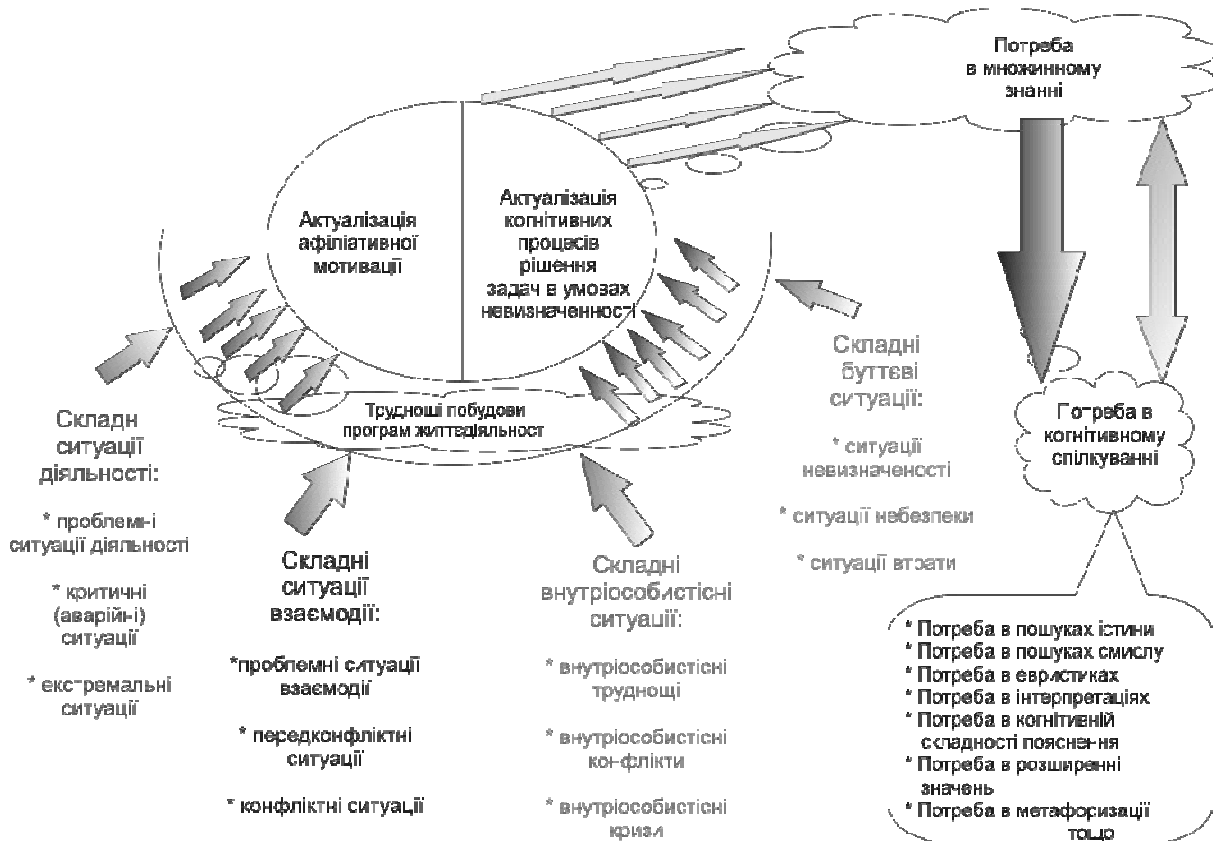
Потреба в множинному знанні

Актуалізація афіліативної мотивації

Актуалізація когнітивних процесів рішення задач в умовах невизначеності

Труднощі побудови програм життєдіяльност

Складн ситуації діяльності:

* проблемні ситуації діяльності

* критичні (аварійні) ситуації

* екстремальні ситуації

Складні ситуації взаємодії:

*проблемні ситуації взаємодії

* передконфліктні ситуації

* конфліктні ситуації

Складні внутріособистісні ситуації:

* внутріособистісні труднощі

* внутріособистісні конфлікти

* внутріособистісні кризи

Складні буттєві ситуації:

* ситуації невизначеності

* ситуації небезпеки

* ситуації втрати

Потреба в когнітивному спілкуванні

* Потреба в пошуках істини
* Потреба в пошуках смислу
* Потреба в евристиках
* Потреба в інтерпретаціях
* Потреба в когнітивній складності пояснення
* Потреба в розширенні значень
* Потреба в метафоризації тощо